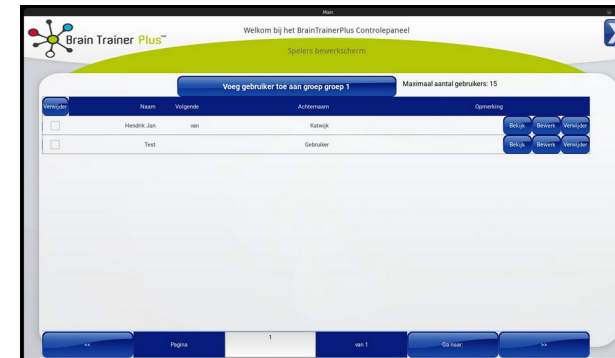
Main

Brain Trainer Plus™

Welkom bij het BrainTrainerPlus Controlepaneel

Spelers bewerkscherm

X

Voeg gebruiker toe aan groep groep 1

Maximaal aantal gebruikers: 15

| Verwijder | Naam | Volgende | Achternaam | Opmerking | | | |
|---|---|---|---|---|---|---|---|
| | Hendrik Jan | van | Katwijk | | Bekijk | Bewerk | Verwijder |
| | Test | | Gebruiker | | Bekijk | Bewerk | Verwijder |

<< Pagina 1 van 1 Ga naar: >>